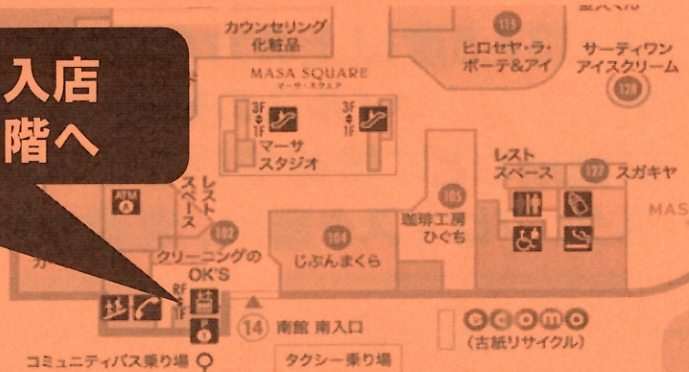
入店
階へ

カウンセリング
化粧品

115
ヒロセヤ・ラ・ボーテ&アイ

サーティワン
アイスクリーム
128

MASA SQUARE
マーサ・スクエア

3F
1F

3F
1F

マーサ
スタジオ

レスト
スペース

127 スガキヤ

MAS

ATM

レスト
スペース

102
クリーニングの
OK'S

104
じぶんまくら

105
珈琲工房
ひぐち

RF

14 南館 南入口

ecomo
(古紙リサイクル)

コミュニティバス乗り場

タクシー乗り場